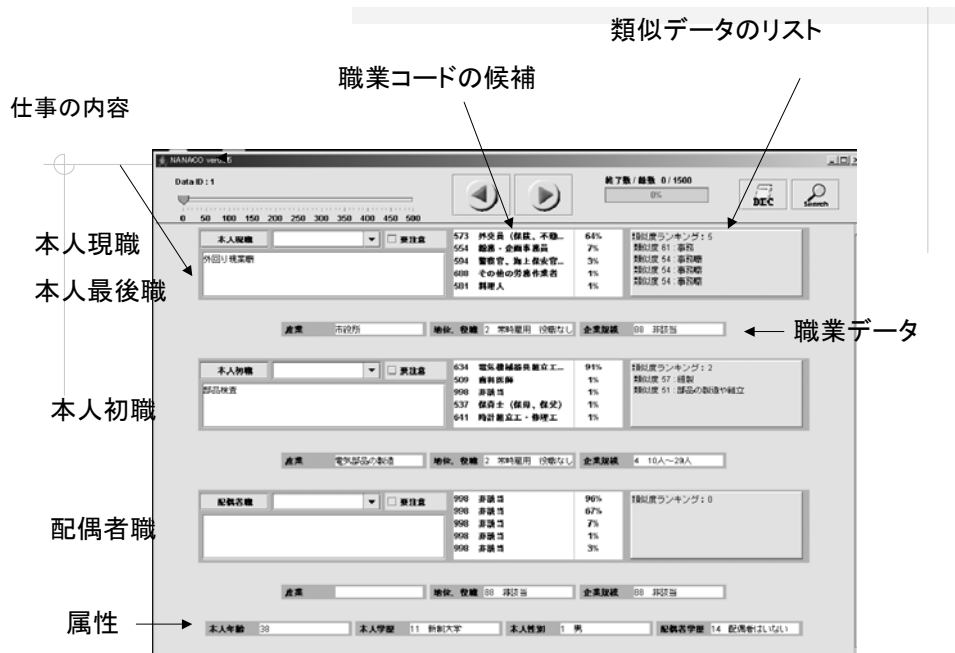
類似データのリスト

職業コードの候補

仕事の内容

NANACO ver.1.5

Data ID : 1

0 50 100 150 200 250 300 350 400 450 500

終了数 / 総数 0 / 1500

0%

DEC

Search

本人現職

本人最後職

本人現職 ▼ □ 要注意

外回り視察際

573 外交員（保険、不動… 64%
554 総務・企画事務員 7%
594 警察官、海上保安官… 3%
608 その他の労務作業者 1%
581 料理人 1%

類似度ランキング：5
類似度 61：事務
類似度 54：事務職
類似度 54：事務職
類似度 54：事務職

産業 市役所 地位、役職 2 常時雇用 役職なし 企業規模 88 非該当

← 職業データ

本人初職 ▼ □ 要注意

部品検査

634 電気機械器具組立工… 91%
509 歯科医師 1%
998 非該当 1%
537 保育士（保母、保父） 1%
641 時計組立工・修理工 1%

類似度ランキング：2
類似度 57：縫製
類似度 51：部品の製造や組立

本人初職

産業 電気部品の製造 地位、役職 2 常時雇用 役職なし 企業規模 4 10人～29人

配偶者職

配偶者職 ▼ □ 要注意

998 非該当 96%
998 非該当 67%
998 非該当 7%
998 非該当 1%
998 非該当 3%

類似度ランキング：0

産業 地位、役職 88 非該当 企業規模 88 非該当

属性

本人年齢 38 本人学歴 11 新制大学 本人性別 1 男 配偶者学歴 14 配偶者はいない